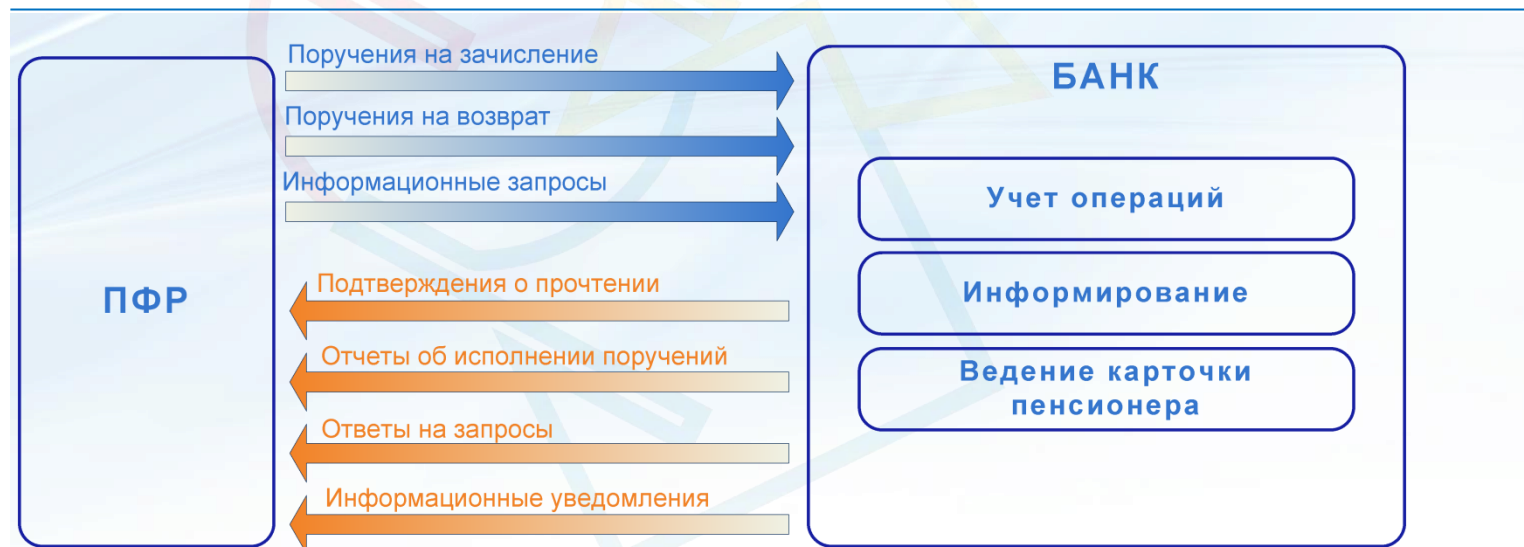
ПФР

Поручения на зачисление

Поручения на возврат

Информационные запросы

Подтверждения о прочтении

Отчеты об исполнении поручений

Ответы на запросы

Информационные уведомления

БАНК

Учет операций

Информирование

Ведение карточки пенсионера